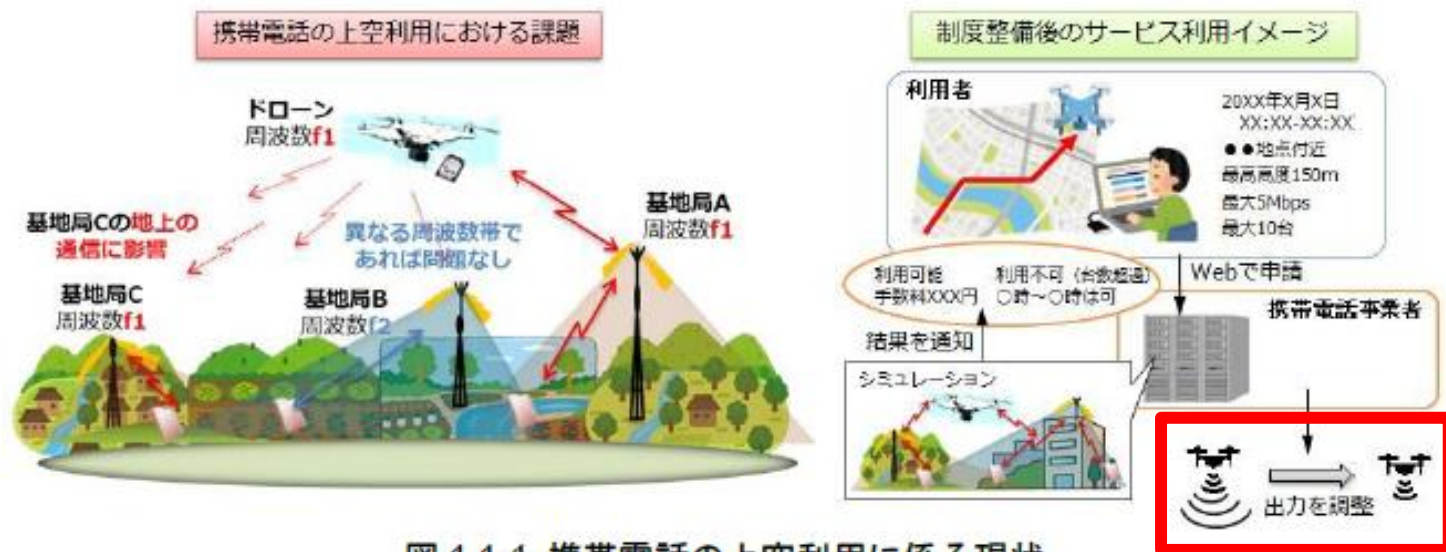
携帯電話の上空利用における課題

ドローン
周波数f1

基地局Cの地上の通信に影響

異なる周波数帯であれば問題なし

基地局A
周波数f1

基地局C
周波数f1

基地局B
周波数f2

制度整備後のサービス利用イメージ

利用者

20XX年X月X日
XX:XX-XX:XX
●●地点付近
最高高度150m
最大5Mbps
最大10台

利用可能
手数料XXX円

利用不可（台数超過）
○時～○時は可

Webで申請

携帯電話事業者

結果を通知

シミュレーション

出力を調整

図 1-1-1 携帯電話の上空利用に係る現状